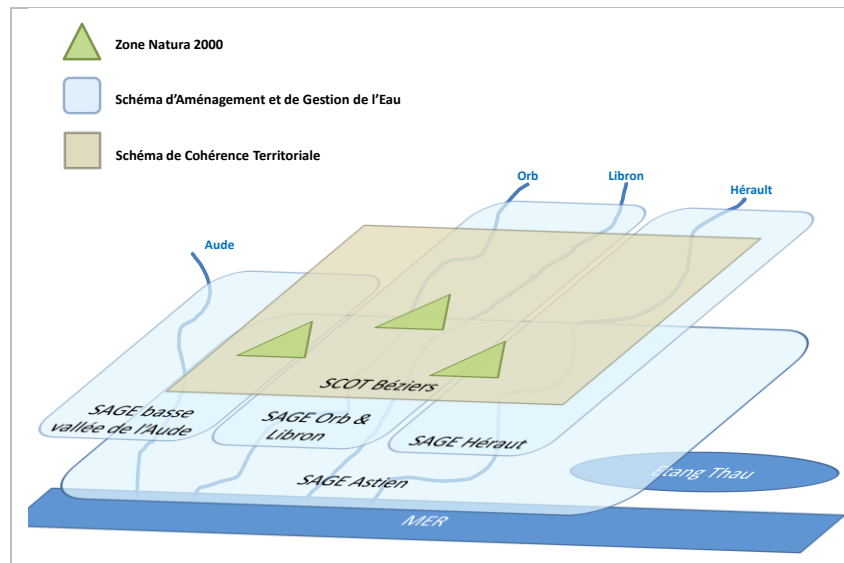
Zone Natura 2000

Schéma d'Aménagement et de Gestion de l'Eau

Schéma de Cohérence Territoriale

Orb

Libron

Hérault

Aude

SCOT Béziers

SAGE basse vallée de l'Aude

SAGE Orb & Libron

SAGE Hérault

Etang Thau

SAGE Astien

MER